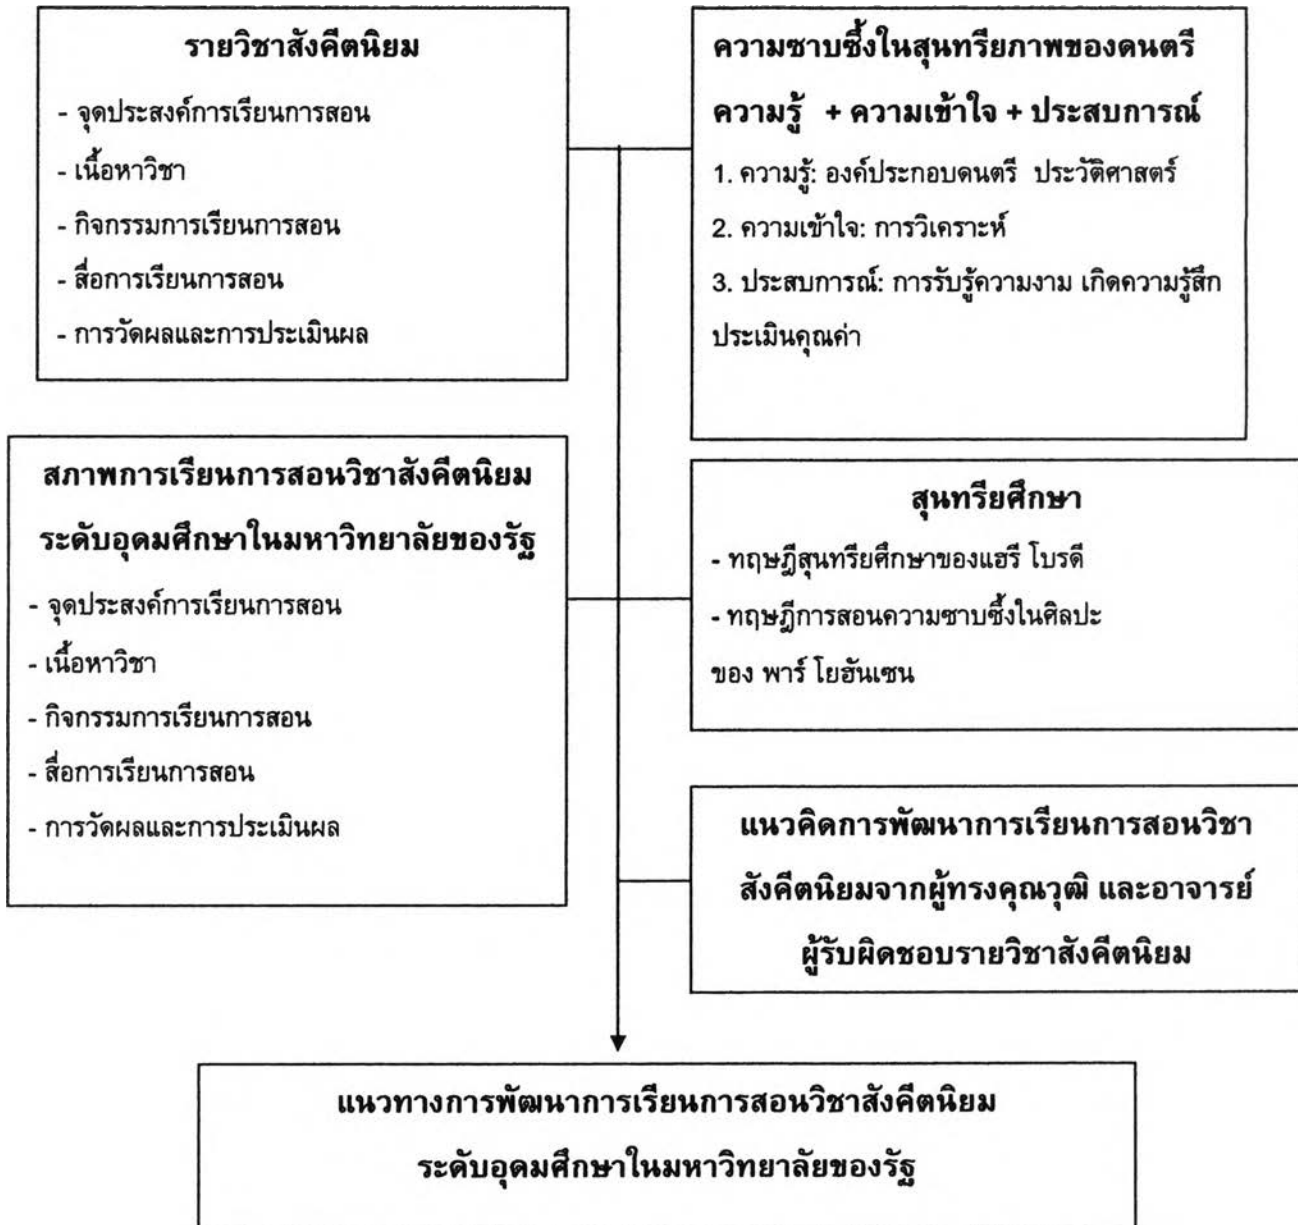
รายวิชาสังคีตนิยม

- จุดประสงค์การเรียนการสอน
- เนื้อหาวิชา
- กิจกรรมการเรียนการสอน
- สื่อการเรียนการสอน
- การวัดผลและการประเมินผล

ความซาบซึ้งในสุนทรียภาพของดนตรี

ความรู้ + ความเข้าใจ + ประสบการณ์

1. ความรู้: องค์ประกอบดนตรี ประวัติศาสตร์
2. ความเข้าใจ: การวิเคราะห์
3. ประสบการณ์: การรับรู้ความงาม เกิดความรู้สึก ประเมินคุณค่า

สภาพการเรียนการสอนวิชาสังคีตนิยม ระดับอุดมศึกษาในมหาวิทยาลัยของรัฐ

- จุดประสงค์การเรียนการสอน
- เนื้อหาวิชา
- กิจกรรมการเรียนการสอน
- สื่อการเรียนการสอน
- การวัดผลและการประเมินผล

สุนทรียศึกษา

- ทฤษฎีสุนทรียศึกษาของแฮรี โบรดี
- ทฤษฎีการสอนความซาบซึ้งในศิลปะ ของ พาร์ โยฮันเซน

แนวคิดการพัฒนาการเรียนการสอนวิชาสังคีตนิยมจากผู้ทรงคุณวุฒิ และอาจารย์ผู้รับผิดชอบรายวิชาสังคีตนิยม

แนวทางการพัฒนาการเรียนการสอนวิชาสังคีตนิยม ระดับอุดมศึกษาในมหาวิทยาลัยของรัฐ